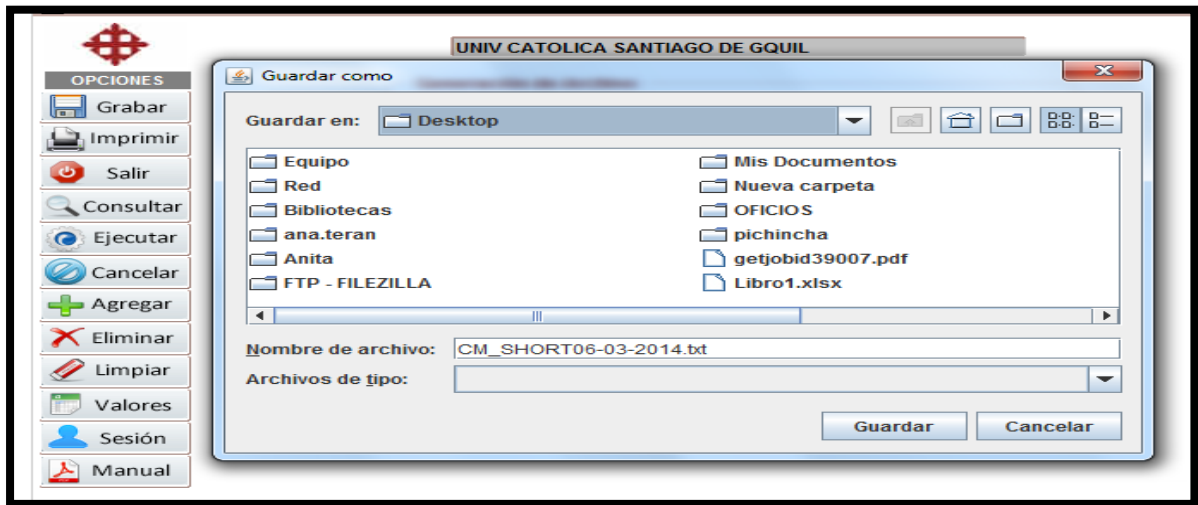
UNIV CATOLICA SANTIAGO DE GQUIL

OPCIONES

Grabar

Imprimir

Salir

Consultar

Ejecutar

Cancelar

Agregar

Eliminar

Limpiar

Valores

Sesión

Manual

Guardar como

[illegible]

Guardar en: Desktop

Equipo

Red

Bibliotecas

ana.teran

Anita

FTP - FILEZILLA

Mis Documentos

Nueva carpeta

OFICIOS

pichincha

getjobid39007.pdf

Libro1.xlsx

Nombre de archivo: CM_SHORT06-03-2014.txt

Archivos de tipo:

Guardar

Cancelar